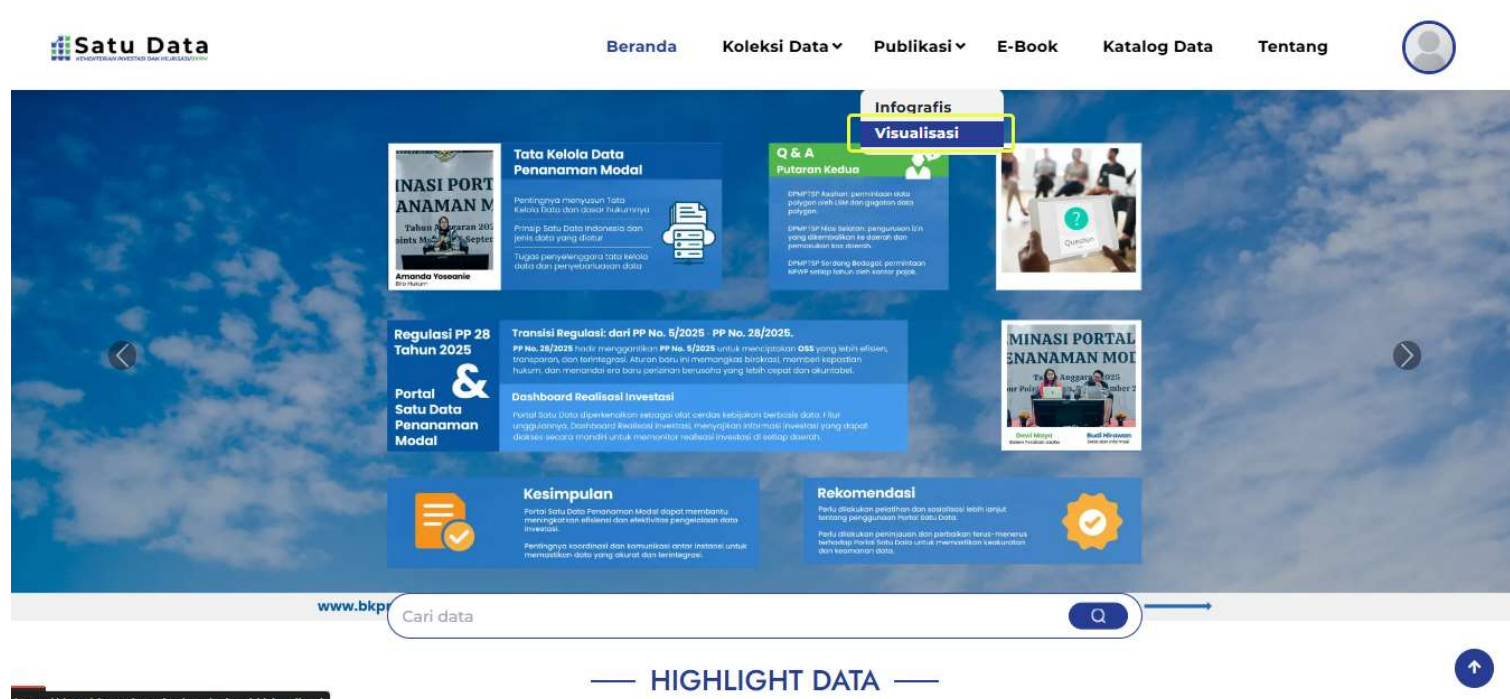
Satu Data
KEMENTERIAN INVESTASI DAN HILIRISASI/BKPM

Beranda Koleksi Data Publikasi E-Book Katalog Data Tentang

Infografis
Visualisasi

INASI PORT
ANAMAN M
Amanda Yoseanie
Biro Hukum

Tata Kelola Data Penanaman Modal

Pentingnya menyusun Tata Kelola Data dan dasar hukumnya

Prinsip Satu Data Indonesia dan jenis data yang diatur

Tugas penyelenggara tata kelola data dan penyebarluasan data

Q & A
Putaran Kedua

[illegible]

Regulasi PP 28 Tahun 2025
&
Portal Satu Data Penanaman Modal

Transisi Regulasi: dari PP No. 5/2025 · PP No. 28/2025.
PP No. 28/2025 hadir menggantikan PP No. 5/2025 untuk menciptakan OSS yang lebih efisien, transparan, dan terintegrasi. Aturan baru ini memangkas birokrasi, memberi kepastian hukum, dan menandai era baru perizinan berusaha yang lebih cepat dan akuntabel.

Dashboard Realisasi Investasi
Portal Satu Data diperkenalkan sebagai alat cerdas kebijakan berbasis data. Fitur unggulannya, Dashboard Realisasi Investasi, menyajikan informasi investasi yang dapat diakses secara mandiri untuk memantau realisasi investasi di setiap daerah.

MINASI PORTAL
ENANAMAN MOD

Kesimpulan
Portal Satu Data Penanaman Modal dapat membantu meningkatkan efisiensi dan efektivitas pengelolaan data investasi.
Pentingnya koordinasi dan komunikasi antar instansi untuk memastikan data yang akurat dan terintegrasi.

Rekomendasi
Perlu dilakukan pelatihan dan sosialisasi lebih lanjut tentang penggunaan Portal Satu Data.
Perlu dilakukan peninjauan dan perbaikan terus-menerus terhadap Portal Satu Data untuk memastikan keakuratan dan keamanan data.

www.bkp
Cari data

HIGHLIGHT DATA